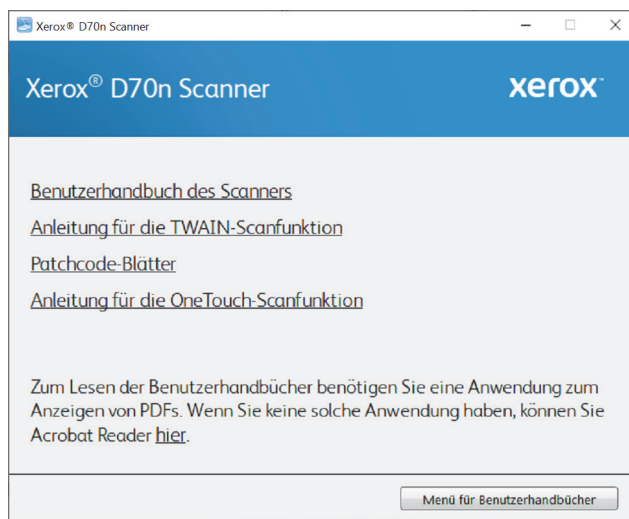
Xerox® D70n Scanner

Xerox® D70n Scanner

xerox

Benutzerhandbuch des Scanners

Anleitung für die TWAIN-Scanfunktion

Patchcode-Blätter

Anleitung für die OneTouch-Scanfunktion

Zum Lesen der Benutzerhandbücher benötigen Sie eine Anwendung zum Anzeigen von PDFs. Wenn Sie keine solche Anwendung haben, können Sie Acrobat Reader hier.

Menü für Benutzerhandbücher